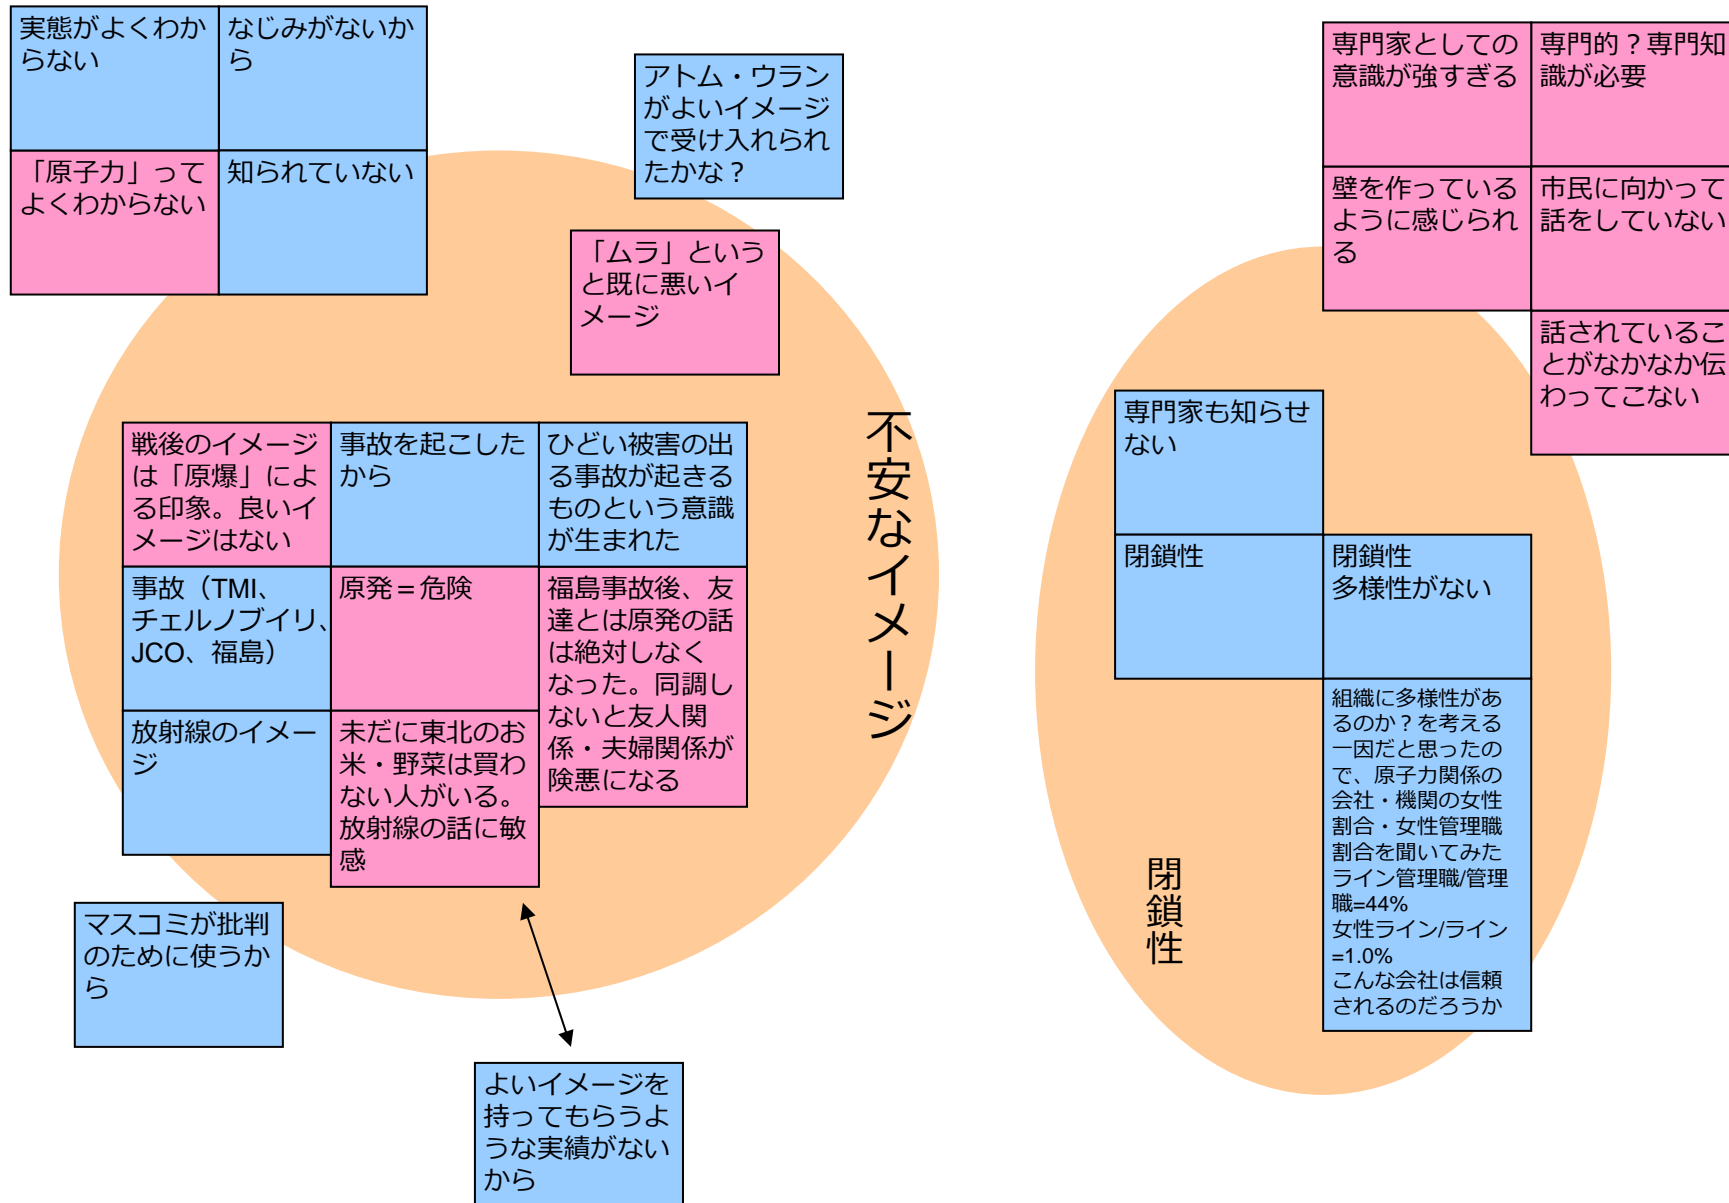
実態がよくわからない

なじみがないから

「原子力」ってよくわからない

知られていない

アトム・ウランがよいイメージで受け入れられたかな？

「ムラ」というと既に悪いイメージ

不安なイメージ

戦後のイメージは「原爆」による印象。良いイメージはない

事故を起こしたから

ひどい被害の出る事故が起きるものという意識が生まれた

事故（TMI、チェルノブイリ、JCO、福島）

原発＝危険

福島事故後、友達とは原発の話は絶対しなくなった。同調しないと友人関係・夫婦関係が険悪になる

放射線のイメージ

未だに東北のお米・野菜は買わない人がいる。放射線の話に敏感

マスコミが批判のために使うから

よいイメージを持ってもらうような実績がないから

専門家としての意識が強すぎる

専門的？専門知識が必要

壁を作っているように感じられる

市民に向かって話をしていない

話されていることがなかなか伝わってこない

専門家も知らせない

閉鎖性

閉鎖性
多様性がない

組織に多様性があるのか？を考える一因だと思ったので、原子力関係の会社・機関の女性割合・女性管理職割合を聞いてみた
ライン管理職/管理職=44%
女性ライン/ライン=1.0%
こんな会社は信頼されるのだろうか

閉鎖性